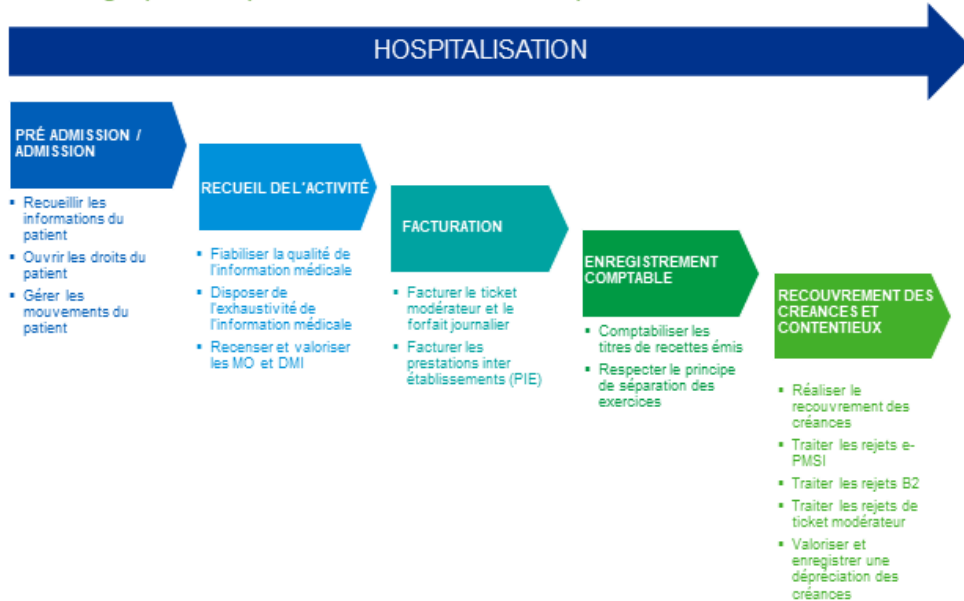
HOSPITALISATION

PRÉ ADMISSION / ADMISSION

- Recueillir les informations du patient
- Ouvrir les droits du patient
- Gérer les mouvements du patient

RECUEIL DE L'ACTIVITÉ

- Fiabiliser la qualité de l'information médicale
- Disposer de l'exhaustivité de l'information médicale
- Recenser et valoriser les MO et DMI

FACTURATION

- Facturer le ticket modérateur et le forfait journalier
- Facturer les prestations inter établissements (PIE)

ENREGISTREMENT COMPTABLE

- Comptabiliser les titres de recettes émis
- Respecter le principe de séparation des exercices

RECOUVREMENT DES CREANCES ET CONTENTIEUX

- Réaliser le recouvrement des créances
- Traiter les rejets e-PMSI
- Traiter les rejets B2
- Traiter les rejets de ticket modérateur
- Valoriser et enregistrer une dépréciation des créances